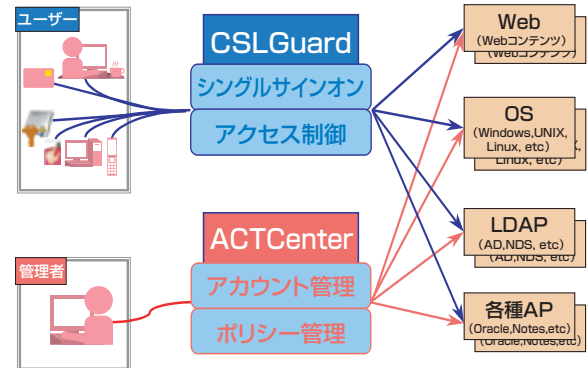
ユーザー

CSLGuard

シングルサインオン

アクセス制御

管理者

ACTCenter

アカウント管理

ポリシー管理

Web
(Webコンテンツ)

OS
(Windows,UNIX, Linux, etc)

LDAP
(AD,NDS, etc)

各種AP
(Oracle,Notes,etc)